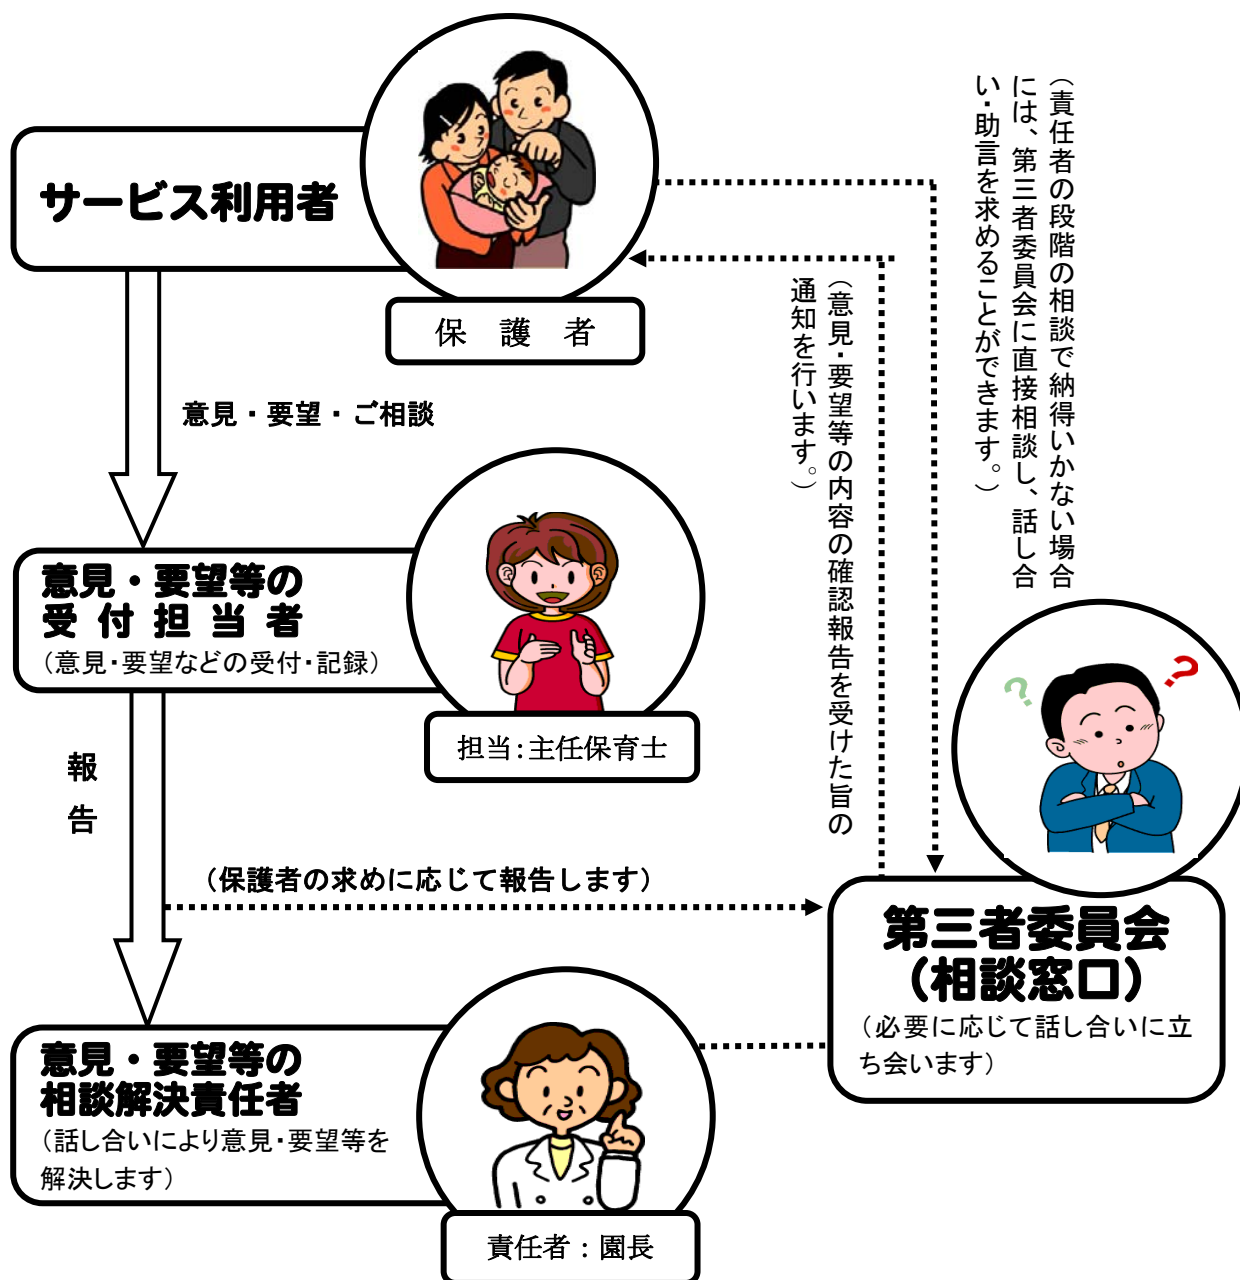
サービス利用者

保　護　者

（責任者の段階の相談で納得いかない場合には、第三者委員会に直接相談し、話し合い・助言を求めることができます。）

（意見・要望等の内容の確認報告を受けた旨の通知を行います。）

意見・要望・ご相談

意見・要望等の
受付担当者
（意見・要望などの受付・記録）

担当：主任保育士

報
告

（保護者の求めに応じて報告します）

第三者委員会
（相談窓口）
（必要に応じて話し合いに立ち会います）

意見・要望等の
相談解決責任者
（話し合いにより意見・要望等を解決します）

責任者：園長